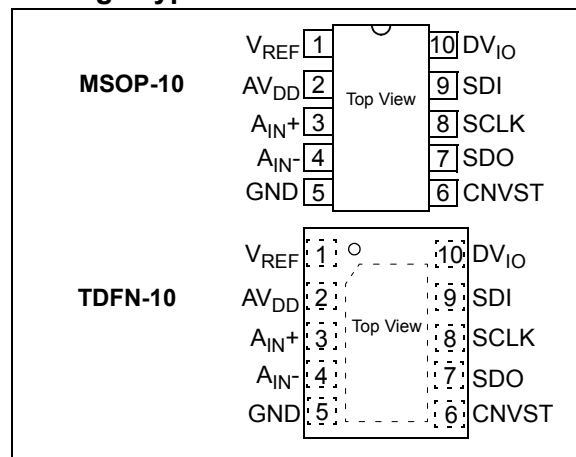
MSOP-10

$V_{REF}$ 1
$AV_{DD}$ 2
$A_{IN}+$ 3
$A_{IN}-$ 4
GND 5

Top View

10 $DV_{IO}$
9 SDI
8 SCLK
7 SDO
6 CNVST

TDFN-10

$V_{REF}$ 1
$AV_{DD}$ 2
$A_{IN}+$ 3
$A_{IN}-$ 4
GND 5

Top View

10 $DV_{IO}$
9 SDI
8 SCLK
7 SDO
6 CNVST